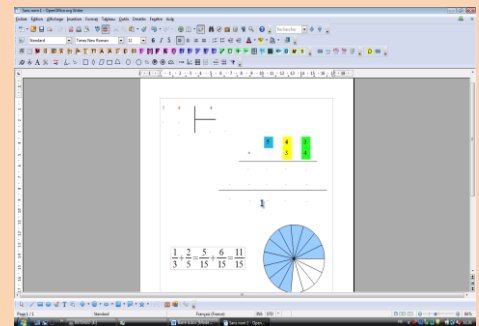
Sans nom 1 - OpenOffice.org Writer

Fichier Édition Affichage Insertion Format Tableau Outils Fenêtre Aide

Standard
Times New Roman
12

2 3 4

5 4 3
3 4

$\frac{1}{3}+\frac{2}{5}=\frac{5}{15}+\frac{6}{15}=\frac{11}{15}$

Page 1 / 1 Standard Français (France)